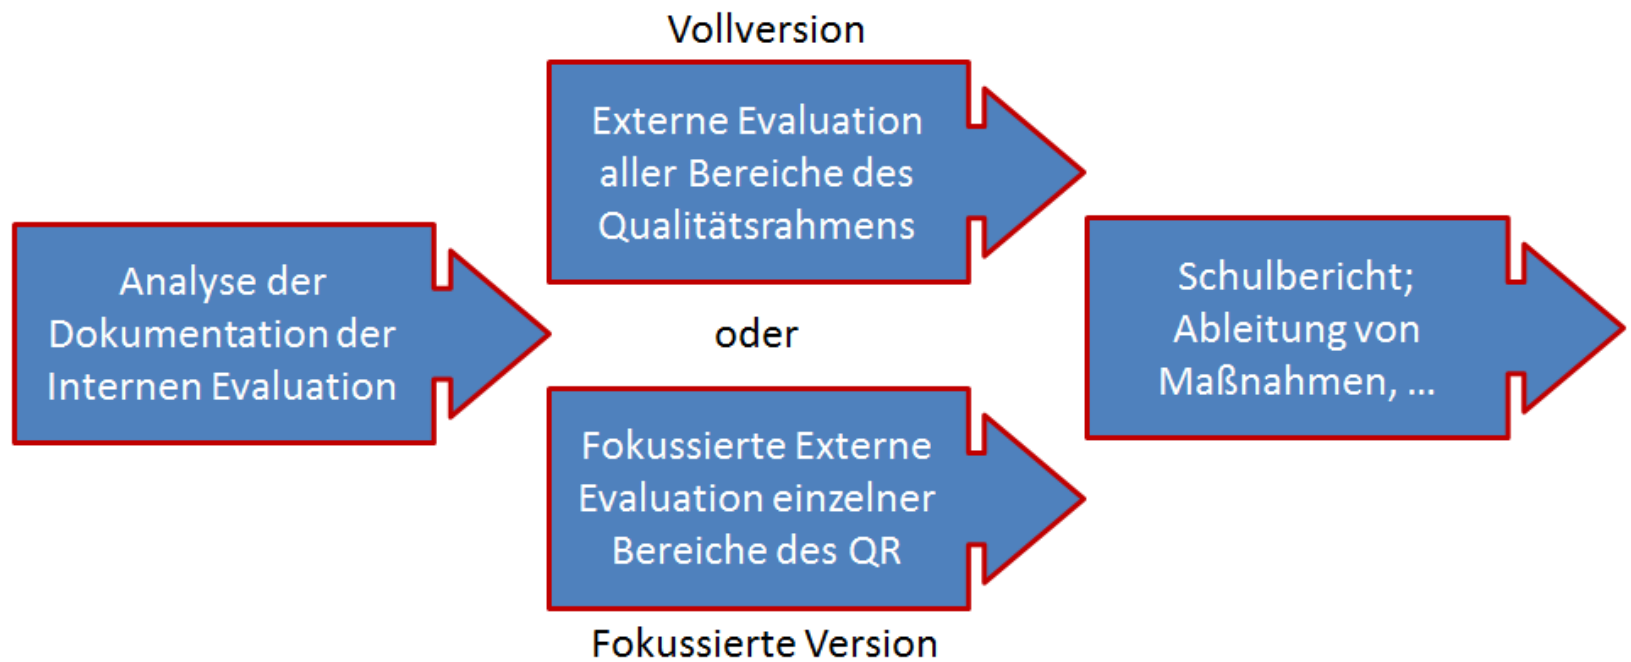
Vollversion

Analyse der Dokumentation der Internen Evaluation

Externe Evaluation aller Bereiche des Qualitätsrahmens

oder

Fokussierte Externe Evaluation einzelner Bereiche des QR

Fokussierte Version

Schulbericht; Ableitung von Maßnahmen, ...